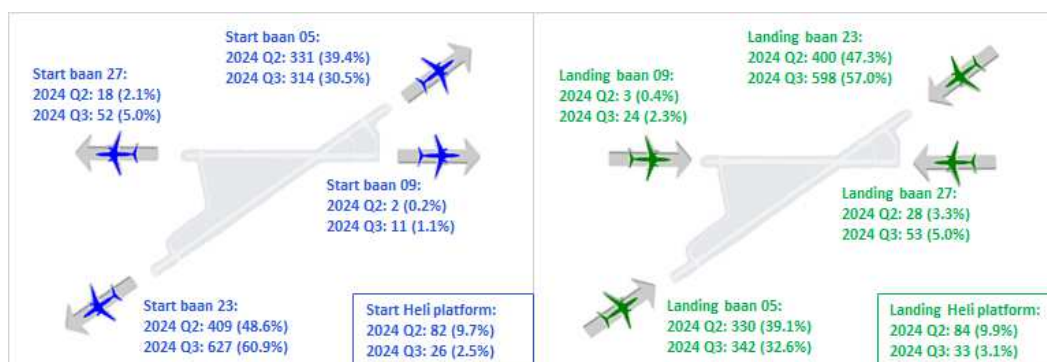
Start baan 27:
2024 Q2: 18 (2.1%)
2024 Q3: 52 (5.0%)

Start baan 05:
2024 Q2: 331 (39.4%)
2024 Q3: 314 (30.5%)

Start baan 09:
2024 Q2: 2 (0.2%)
2024 Q3: 11 (1.1%)

Start baan 23:
2024 Q2: 409 (48.6%)
2024 Q3: 627 (60.9%)

Start Heli platform:
2024 Q2: 82 (9.7%)
2024 Q3: 26 (2.5%)

Landing baan 09:
2024 Q2: 3 (0.4%)
2024 Q3: 24 (2.3%)

Landing baan 23:
2024 Q2: 400 (47.3%)
2024 Q3: 598 (57.0%)

Landing baan 27:
2024 Q2: 28 (3.3%)
2024 Q3: 53 (5.0%)

Landing baan 05:
2024 Q2: 330 (39.1%)
2024 Q3: 342 (32.6%)

Landing Heli platform:
2024 Q2: 84 (9.9%)
2024 Q3: 33 (3.1%)